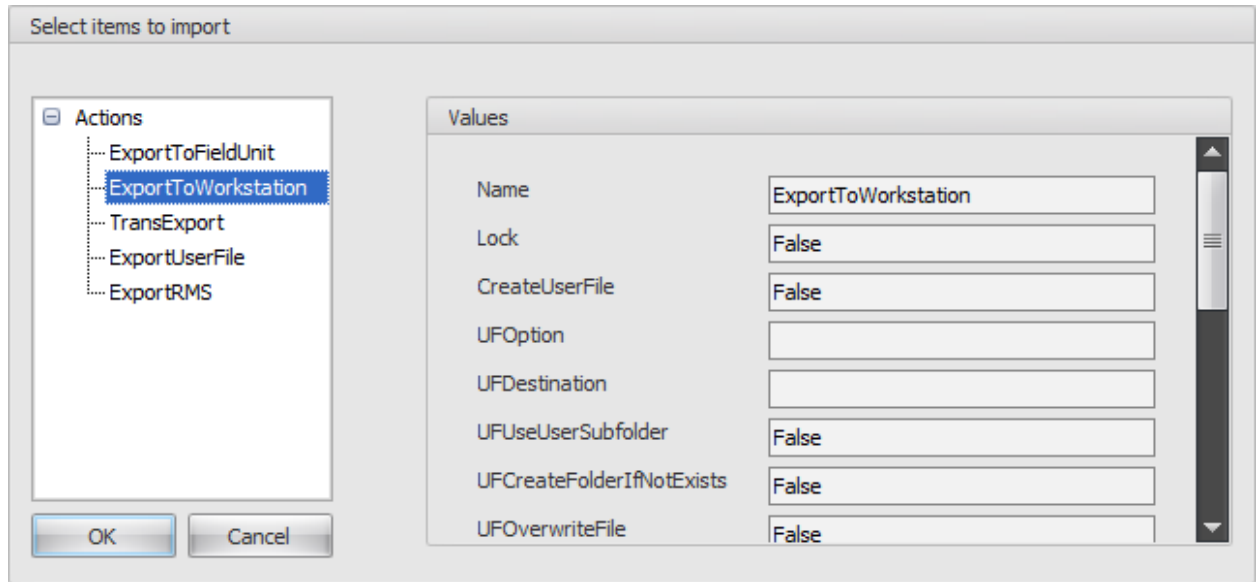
Select items to import

Actions
ExportToFieldUnit
ExportToWorkstation
TransExport
ExportUserFile
ExportRMS

OK
Cancel

Values

| | |
|---|---|
| Name | ExportToWorkstation |
| Lock | False |
| CreateUserFile | False |
| UFOption | |
| UFDestination | |
| UFUseUserSubfolder | False |
| UFCreateFolderIfNotExists | False |
| UFOverwriteFile | False |